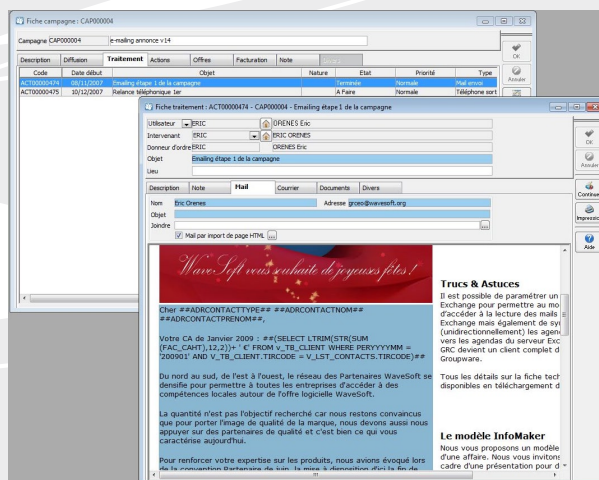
Fiche campagne : CAP000004

Campagne CAP000004 e-mailing annonce v14

Description | Diffusion | Traitement | Actions | Offres | Facturation | Note

OK

Annuler

| Code | Date début | Objet | Nature | Etat | Priorité | Type |
|---|---|---|---|---|---|---|
| ACT00000474 | 08/11/2007 | Emailing étape 1 de la campagne | | Terminée | Normale | Mail envoi |
| ACT00000475 | 10/12/2007 | Relance téléphonique 1er | | A Faire | Normale | Téléphone sort |

Fiche traitement : ACT00000474 - CAP000004 - Emailing étape 1 de la campagne

Utilisateur ERIC ORENES Eric

Intervenant ERIC ERIC ORENES

Donneur d'ordre ERIC ORENES Eric

Objet Emailing étape 1 de la campagne

Lieu

OK

Annuler

Continuer

Impression

Aide

Description | Note | Mail | Courrier | Documents | Divers

Nom Eric Orenes Adresse grceo@wavesoft.org

Objet

Joindre

Mail par import de page HTML

WaveSoft vous souhaite de joyeuses fêtes !

Cher ##ADRCONTACTTYPE## ##ADRCONTACTNOM## ##ADRCONTACTPRENOM##,

Votre CA de Janvier 2009 : ##(SELECT LTRIM(STR(SUM (FAC_CAHT),12,2))+' €' FROM v_TB_CLIENT WHERE PERYYYYMM = '200901' AND V_TB_CLIENT.TIRCODE = V_LST_CONTACTS.TIRCODE)##

Du nord au sud, de l'est à l'ouest, le réseau des Partenaires WaveSoft se densifie pour permettre à toutes les entreprises d'accéder à des compétences locales autour de l'offre logicielle WaveSoft.

La quantité n'est pas l'objectif recherché car nous restons convaincus que pour porter l'image de qualité de la marque, nous devons aussi nous appuyer sur des partenaires de qualité et c'est bien ce qui vous caractérise aujourd'hui.

Pour renforcer votre expertise sur les produits, nous avions évoqué lors de la convention Partenaire de juin, la mise à disposition d'ici la fin de

Trucs & Astuces

Il est possible de paramétrer un Exchange pour permettre au mo d'accéder à la lecture des mails Exchange mais également de syn (unidirectionnellement) les agen vers les agendas du serveur Exc GRC devient un client complet d Groupware.

Tous les détails sur la fiche tech disponibles en téléchargement d

Le modèle InfoMaker

Nous vous proposons un modèle d'une affaire. Nous vous invitons cadre d'une présentation pour d